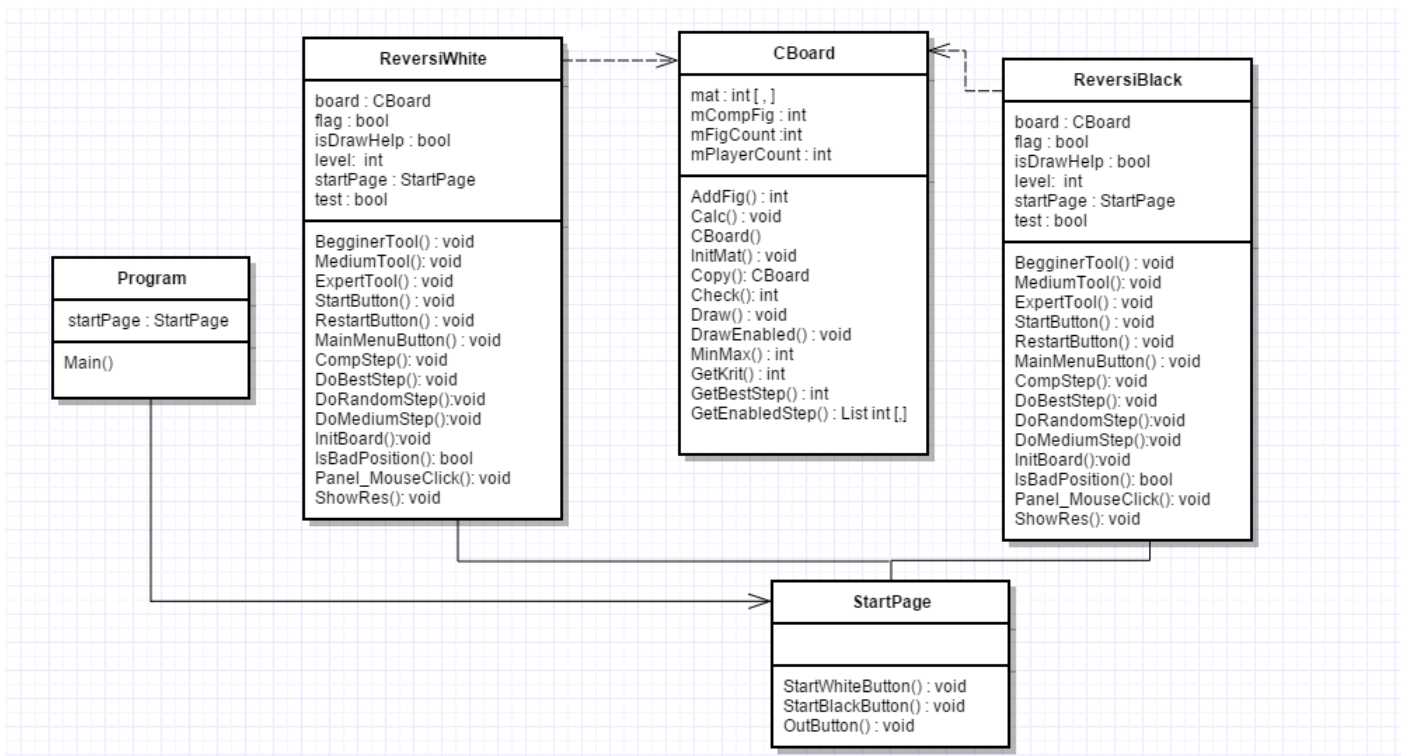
ReversiWhite

board : CBoard
flag : bool
isDrawHelp : bool
level: int
startPage : StartPage
test : bool

BegginerTool() : void
MediumTool(): void
ExpertTool() : void
StartButton() : void
RestartButton() : void
MainMenuButton() : void
CompStep(): void
DoBestStep(): void
DoRandomStep():void
DoMediumStep():void
InitBoard():void
IsBadPosition(): bool
Panel_MouseClick(): void
ShowRes(): void

CBoard

mat : int [ , ]
mCompFig : int
mFigCount :int
mPlayerCount : int

AddFig() : int
Calc() : void
CBoard()
InitMat() : void
Copy(): CBoard
Check(): int
Draw() : void
DrawEnabled() : void
MinMax() : int
GetKrit() : int
GetBestStep() : int
GetEnabledStep() : List int [,]

ReversiBlack

board : CBoard
flag : bool
isDrawHelp : bool
level: int
startPage : StartPage
test : bool

BegginerTool() : void
MediumTool(): void
ExpertTool() : void
StartButton() : void
RestartButton() : void
MainMenuButton() : void
CompStep(): void
DoBestStep(): void
DoRandomStep():void
DoMediumStep():void
InitBoard():void
IsBadPosition(): bool
Panel_MouseClick(): void
ShowRes(): void

Program

startPage : StartPage

Main()

StartPage

StartWhiteButton() : void
StartBlackButton() : void
OutButton() : void